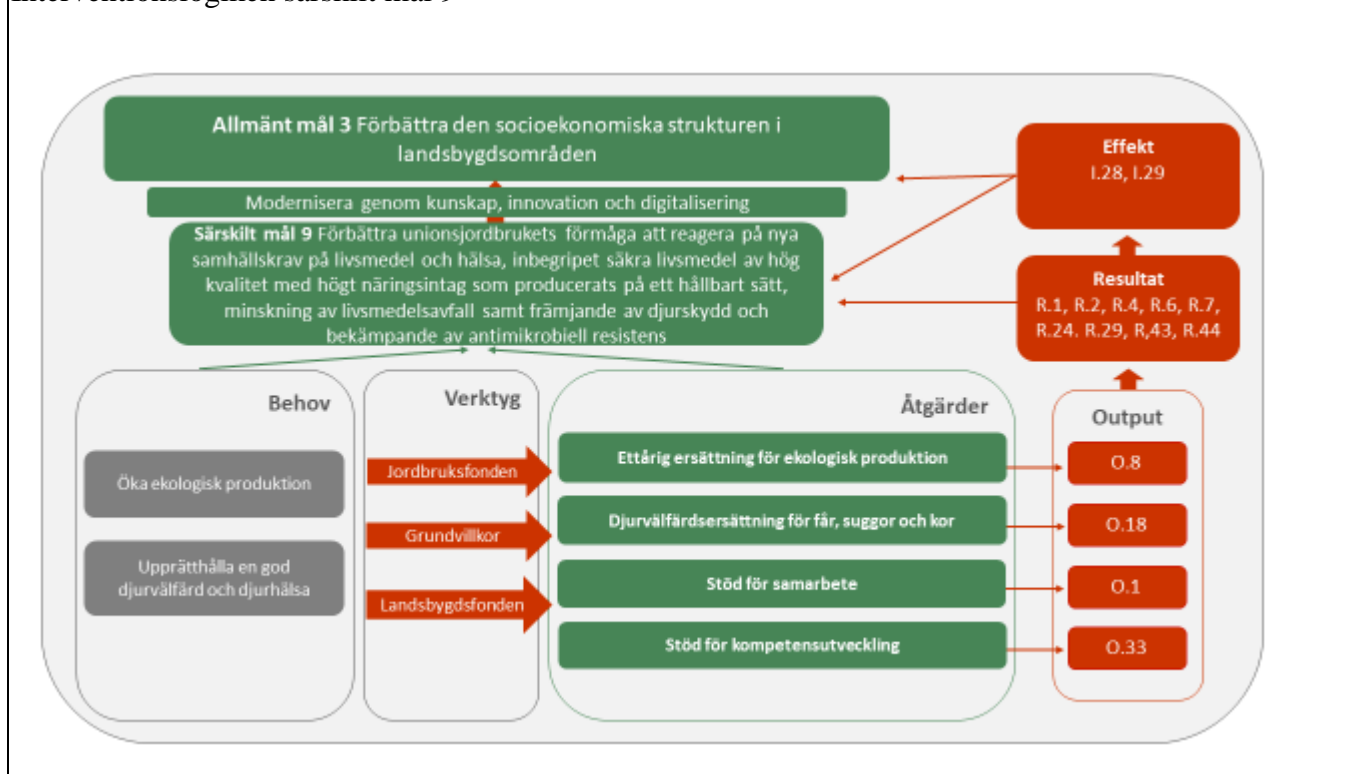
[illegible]

**Allmänt mål 3** Förbättra den socioekonomiska strukturen i landsbygdsområden

Modernisera genom kunskap, innovation och digitalisering

**Särskilt mål 9** Förbättra unionsjordbrukets förmåga att reagera på nya samhällskrav på livsmedel och hälsa, inbegripet säkra livsmedel av hög kvalitet med högt näringsintag som producerats på ett hållbart sätt, minskning av livsmedelsavfall samt främjande av djurskydd och bekämpande av antimikrobiell resistens

**Effekt**
I.28, I.29

**Resultat**
R.1, R.2, R.4, R.6, R.7, R.24. R.29, R,43, R.44

Behov

Öka ekologisk produktion

Upprätthålla en god djurvälfärd och djurhälsa

Verktyg

Jordbruksfonden

Grundvillkor

Landsbygdsfonden

Åtgärder

Ettårig ersättning för ekologisk produktion

Djurvälfärdsersättning för får, suggor och kor

Stöd för samarbete

Stöd för kompetensutveckling

Output

O.8

O.18

O.1

O.33